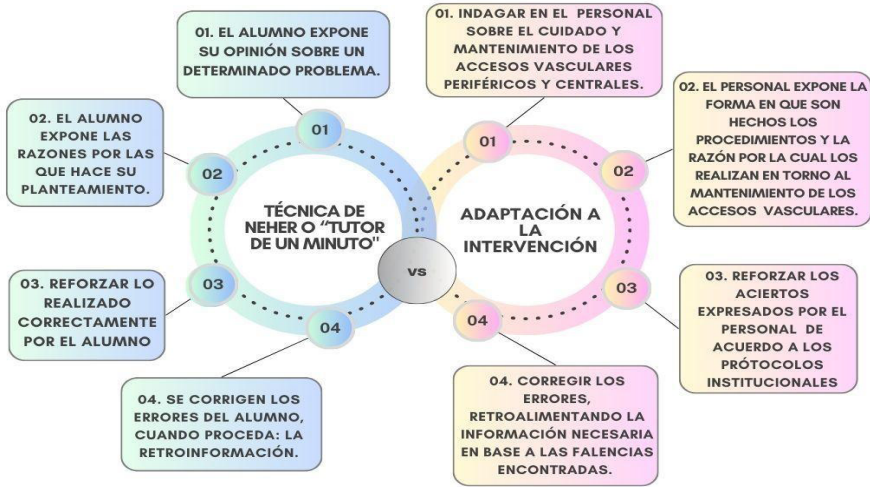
TÉCNICA DE NEHER O "TUTOR DE UN MINUTO"

01. EL ALUMNO EXPONE SU OPINIÓN SOBRE UN DETERMINADO PROBLEMA.

02. EL ALUMNO EXPONE LAS RAZONES POR LAS QUE HACE SU PLANTEAMIENTO.

03. REFORZAR LO REALIZADO CORRECTAMENTE POR EL ALUMNO

04. SE CORRIGEN LOS ERRORES DEL ALUMNO, CUANDO PROCEDA: LA RETROINFORMACIÓN.

VS

ADAPTACIÓN A LA INTERVENCIÓN

01. INDAGAR EN EL PERSONAL SOBRE EL CUIDADO Y MANTENIMIENTO DE LOS ACCESOS VASCULARES PERIFÉRICOS Y CENTRALES.

02. EL PERSONAL EXPONE LA FORMA EN QUE SON HECHOS LOS PROCEDIMIENTOS Y LA RAZÓN POR LA CUAL LOS REALIZAN EN TORNO AL MANTENIMIENTO DE LOS ACCESOS VASCULARES.

03. REFORZAR LOS ACIERTOS EXPRESADOS POR EL PERSONAL DE ACUERDO A LOS PRÓTOCOLOS INSTITUCIONALES

04. CORREGIR LOS ERRORES, RETROALIMENTANDO LA INFORMACIÓN NECESARIA EN BASE A LAS FALENCIAS ENCONTRADAS.